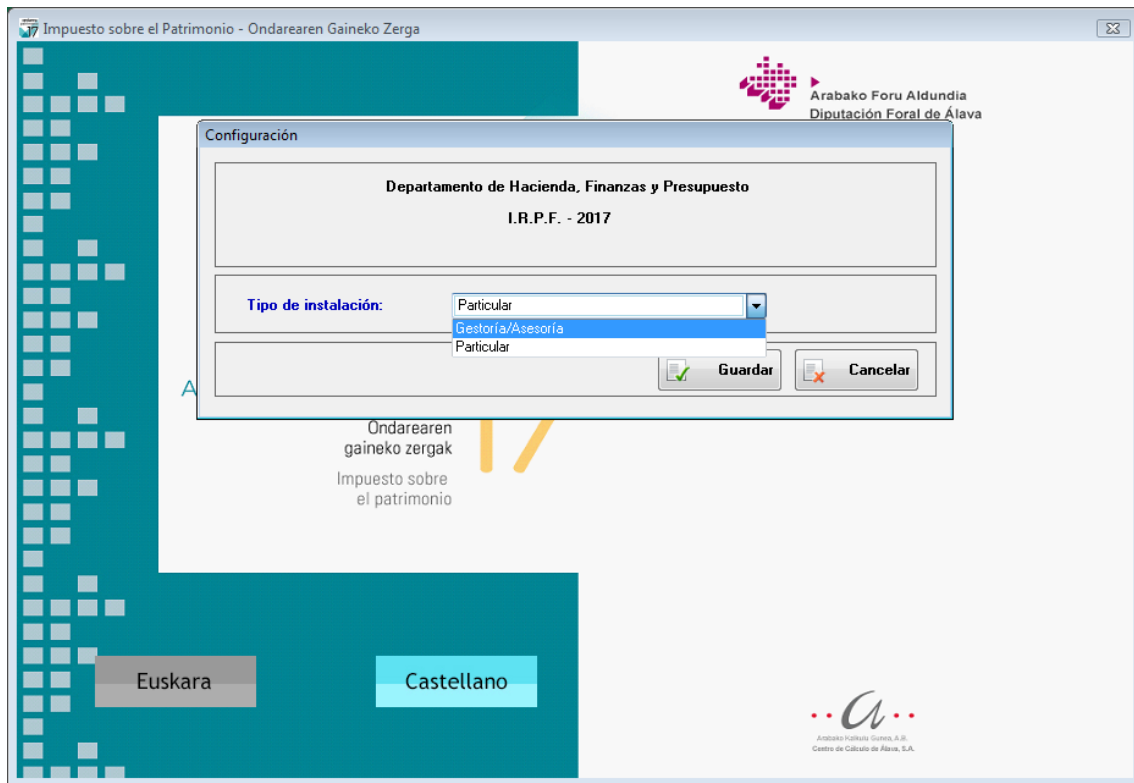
Impuesto sobre el Patrimonio - Ondarearen Gaineko Zerga

Arabako Foru Aldundia
Diputación Foral de Álava

Configuración

Departamento de Hacienda, Finanzas y Presupuesto

I.R.P.F. - 2017

Tipo de instalación: Particular

Gestoría/Asesoría
Particular

Guardar

Cancelar

A

Ondarearen gaineko zergak

Impuesto sobre el patrimonio

Euskara

Castellano

Arabako Kalkulu Gunea, A.B.
Centro de Cálculo de Álava, S.A.